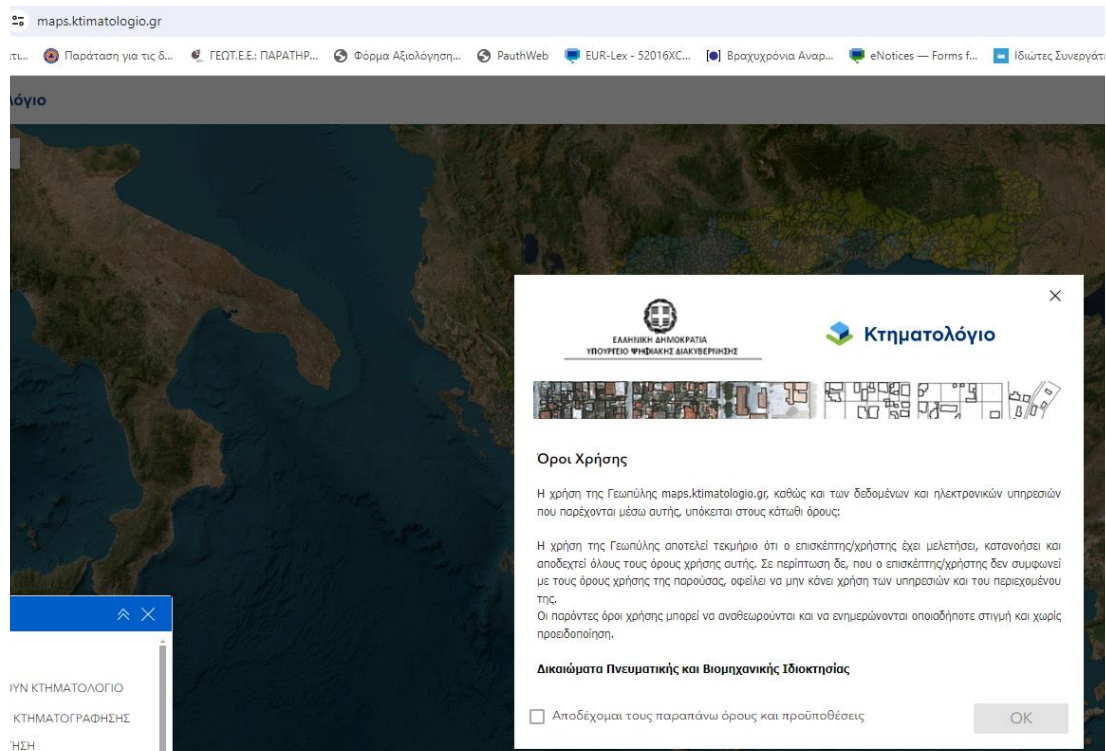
maps.ktimatologio.gr

τι... Παράταση για τις δ... ΓΕΩΤ.Ε.Ε.: ΠΑΡΑΤΗΡ... Φόρμα Αξιολόγηση... PauthWeb EUR-Lex - 52016XC... Βραχυχρόνια Αναρ... eNotices — Forms f... Ιδιώτες Συνεργάτ

λόγιο

ΕΛΛΗΝΙΚΗ ΔΗΜΟΚΡΑΤΙΑ
ΥΠΟΥΡΓΕΙΟ ΨΗΦΙΑΚΗΣ ΔΙΑΚΥΒΕΡΝΗΣΗΣ

Κτηματολόγιο

Όροι Χρήσης

Η χρήση της Γεωπύλης maps.ktimatologio.gr, καθώς και των δεδομένων και ηλεκτρονικών υπηρεσιών που παρέχονται μέσω αυτής, υπόκειται στους κάτωθι όρους:

Η χρήση της Γεωπύλης αποτελεί τεκμήριο ότι ο επισκέπτης/χρήστης έχει μελετήσει, κατανοήσει και αποδεχτεί όλους τους όρους χρήσης αυτής. Σε περίπτωση δε, που ο επισκέπτης/χρήστης δεν συμφωνεί με τους όρους χρήσης της παρούσας, οφείλει να μην κάνει χρήση των υπηρεσιών και του περιεχομένου της.
Οι παρόντες όροι χρήσης μπορεί να αναθεωρούνται και να ενημερώνονται οποιαδήποτε στιγμή και χωρίς προειδοποίηση.

Δικαιώματα Πνευματικής και Βιομηχανικής Ιδιοκτησίας

Αποδέχομαι τους παραπάνω όρους και προϋποθέσεις

OK

ΥΝ ΚΤΗΜΑΤΟΛΟΓΙΟ
ΚΤΗΜΑΤΟΓΡΑΦΗΣΗΣ
ΗΣΗ